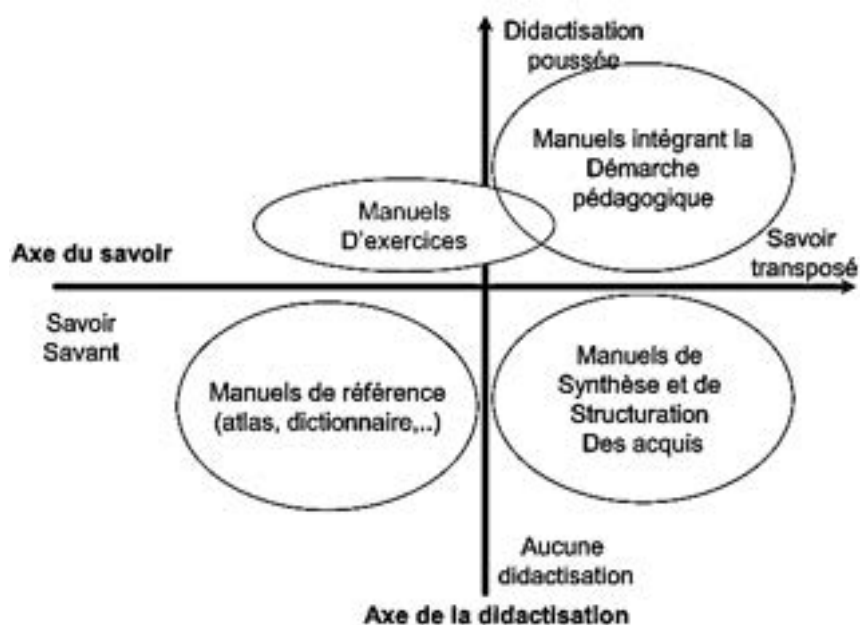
Didactisation poussée

Manuels intégrant la Démarche pédagogique

Manuels D'exercices

Axe du savoir

Savoir transposé

Savoir Savant

Manuels de référence (atlas, dictionnaire,..)

Manuels de Synthèse et de Structuration Des acquis

Aucune didactisation

Axe de la didactisation